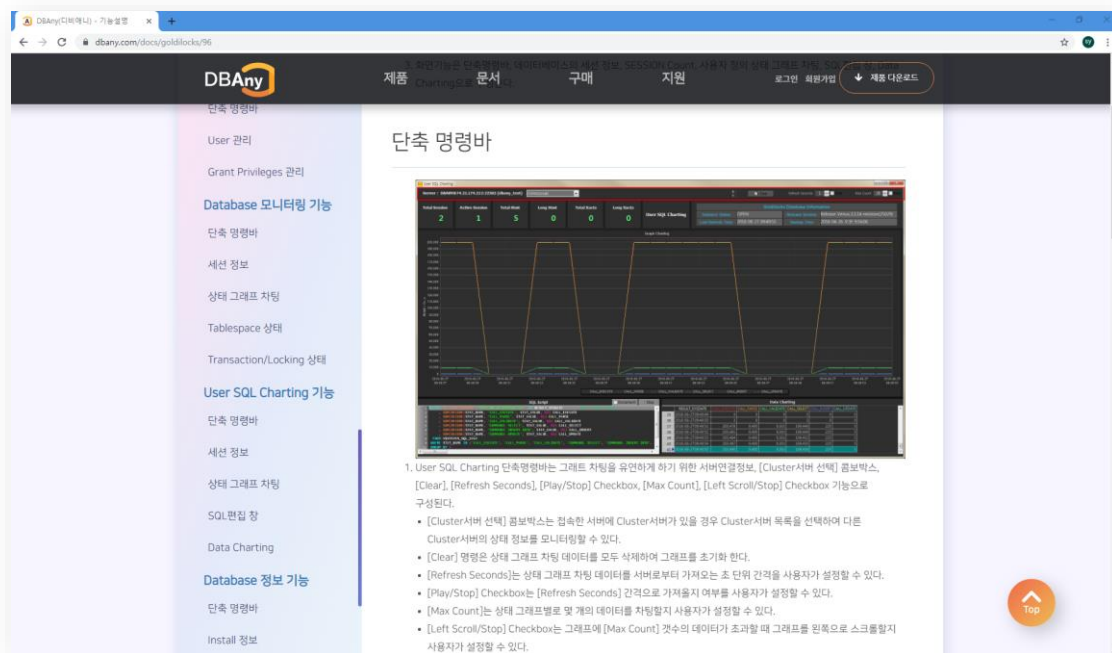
DBAny(디비애니) - 기능설명 ×
dbany.com/docs/goldilocks/96

DBAny
제품 문서 구매 지원
로그인 회원가입 제품 다운로드

3. 화면기능은 단축명령바, 데이터베이스의 세션 정보, SESSION Count, 사용자 정의 상태 그래프 차팅, SQL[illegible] Charting으로 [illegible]

단축 명령바
User 관리
Grant Privileges 관리
Database 모니터링 기능
단축 명령바
세션 정보
상태 그래프 차팅
Tablespace 상태
Transaction/Locking 상태
User SQL Charting 기능
단축 명령바
세션 정보
상태 그래프 차팅
SQL편집 창
Data Charting
Database 정보 기능
단축 명령바
Install 정보

단축 명령바

Total Session 2
Active Session 1
Total Host 5
Long Host 0
Long Locks 0
Long Sqls 0
User SQL Charting

1. User SQL Charting 단축명령바는 그래프 차팅을 유연하게 하기 위한 서버연결정보, [Cluster서버 선택] 콤보박스, [Clear], [Refresh Seconds], [Play/Stop] Checkbox, [Max Count], [Left Scroll/Stop] Checkbox 기능으로 구성된다.

• [Cluster서버 선택] 콤보박스는 접속한 서버에 Cluster서버가 있을 경우 Cluster서버 목록을 선택하여 다른 Cluster서버의 상태 정보를 모니터링할 수 있다.
• [Clear] 명령은 상태 그래프 차팅 데이터를 모두 삭제하여 그래프를 초기화 한다.
• [Refresh Seconds]는 상태 그래프 차팅 데이터를 서버로부터 가져오는 초 단위 간격을 사용자가 설정할 수 있다.
• [Play/Stop] Checkbox는 [Refresh Seconds] 간격으로 가져올지 여부를 사용자가 설정할 수 있다.
• [Max Count]는 상태 그래프별로 몇 개의 데이터를 차팅할지 사용자가 설정할 수 있다.
• [Left Scroll/Stop] Checkbox는 그래프에 [Max Count] 갯수의 데이터가 초과할 때 그래프를 왼쪽으로 스크롤할지 사용자가 설정할 수 있다.

Top